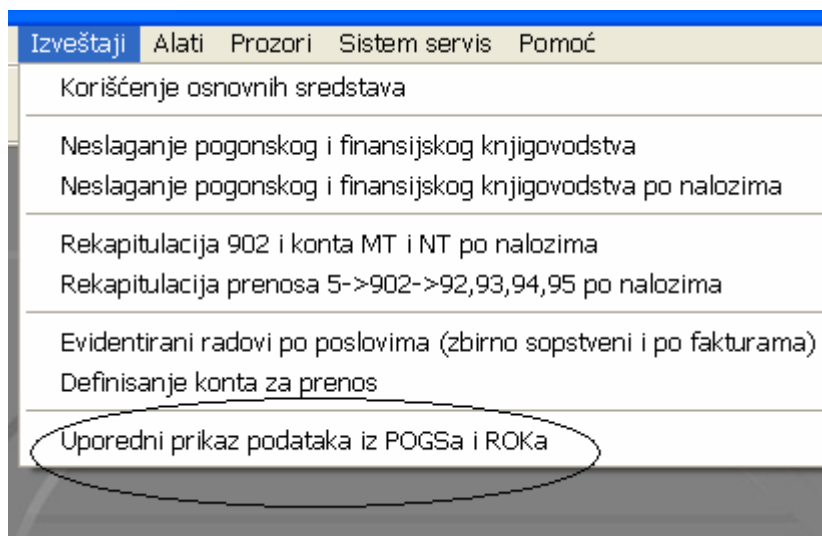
Izveštaji Alati Prozori Sistem servis Pomoć

Korišćenje osnovnih sredstava

Neslaganje pogonskog i finansijskog knjigovodstva
Neslaganje pogonskog i finansijskog knjigovodstva po nalozima

Rekapitulacija 902 i konta MT i NT po nalozima
Rekapitulacija prenosa 5->902->92,93,94,95 po nalozima

Evidentirani radovi po poslovima (zbirno sopstveni i po fakturama)
Definisanje konta za prenos

Uporedni prikaz podataka iz POGSa i ROKa